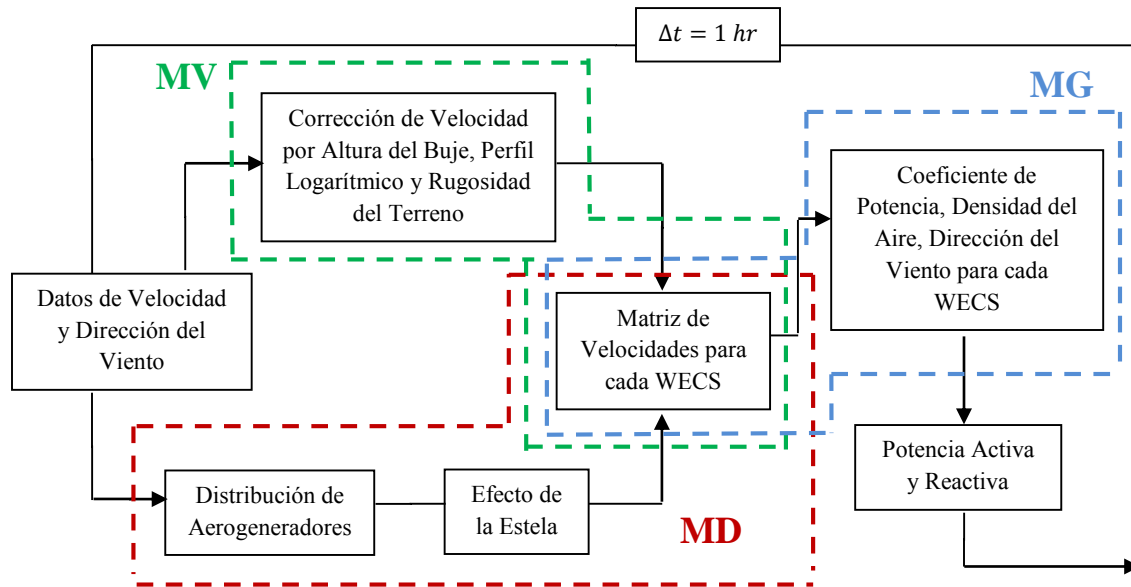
$\Delta t = 1\ hr$

MV

MG

Corrección de Velocidad por Altura del Buje, Perfil Logarítmico y Rugosidad del Terreno

Coeficiente de Potencia, Densidad del Aire, Dirección del Viento para cada WECS

Datos de Velocidad y Dirección del Viento

Matriz de Velocidades para cada WECS

Potencia Activa y Reactiva

Distribución de Aerogeneradores

Efecto de la Estela

MD